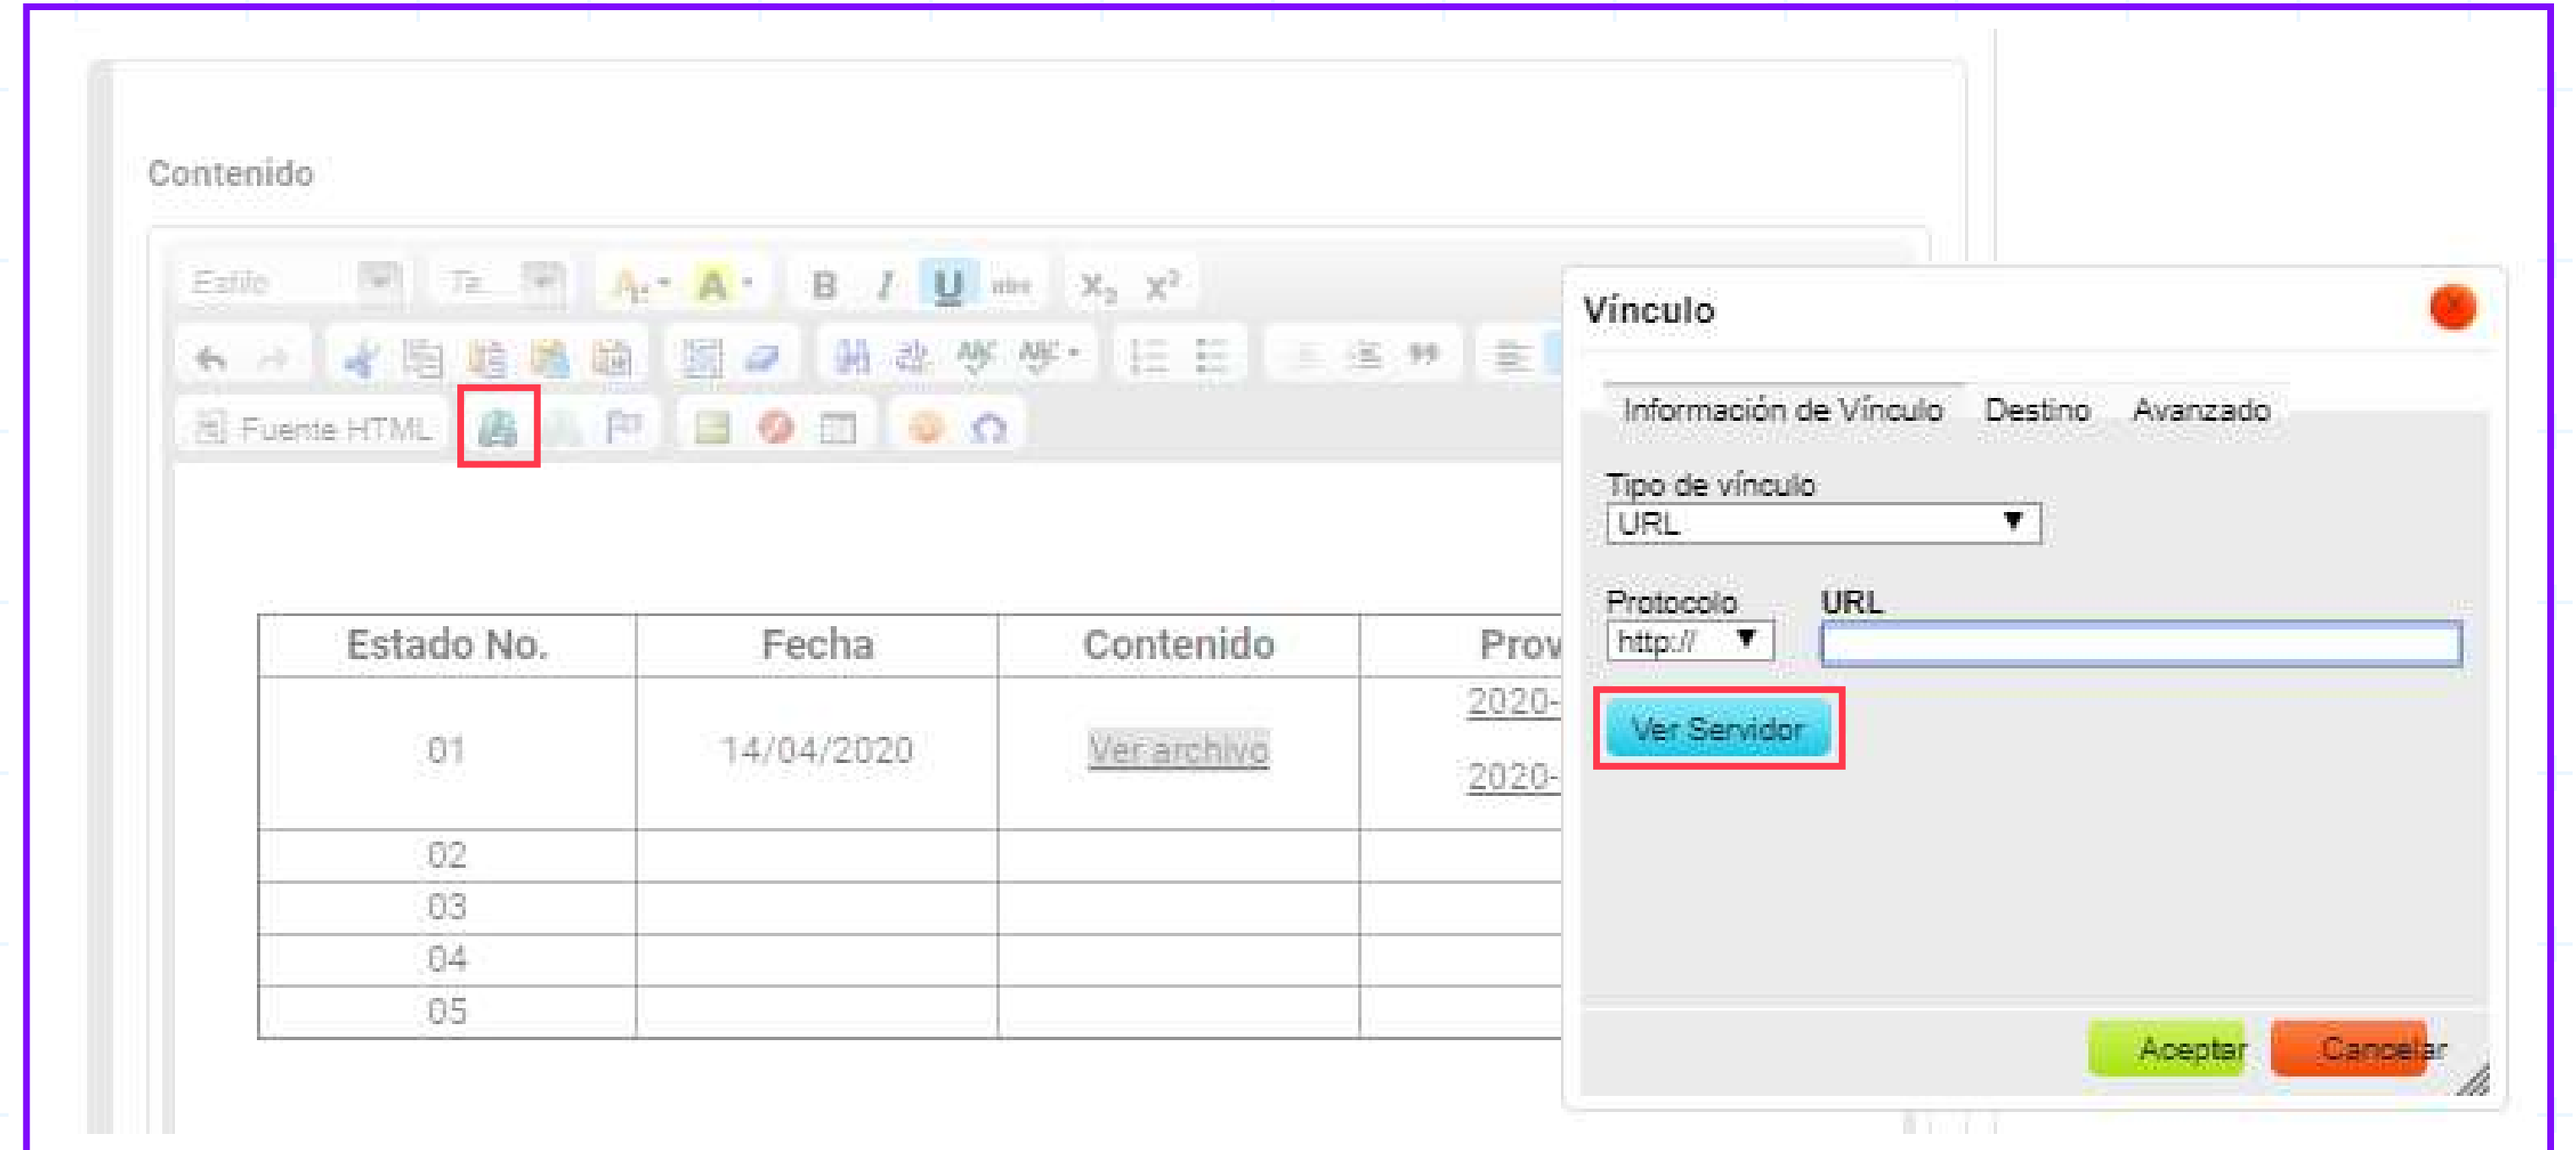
Contenido

Estilo
Ta

B I U abc $X_2$ $X^2$

Fuente HTML

| Estado No. | Fecha | Contenido | Prov |
|---|---|---|---|
| 01 | 14/04/2020 | Ver archivo | 2020- 2020- |
| 02 | | | |
| 03 | | | |
| 04 | | | |
| 05 | | | |

Vínculo

Información de Vínculo Destino Avanzado

Tipo de vínculo
URL

Protocolo
http://
URL

Ver Servidor

Aceptar Cancelar